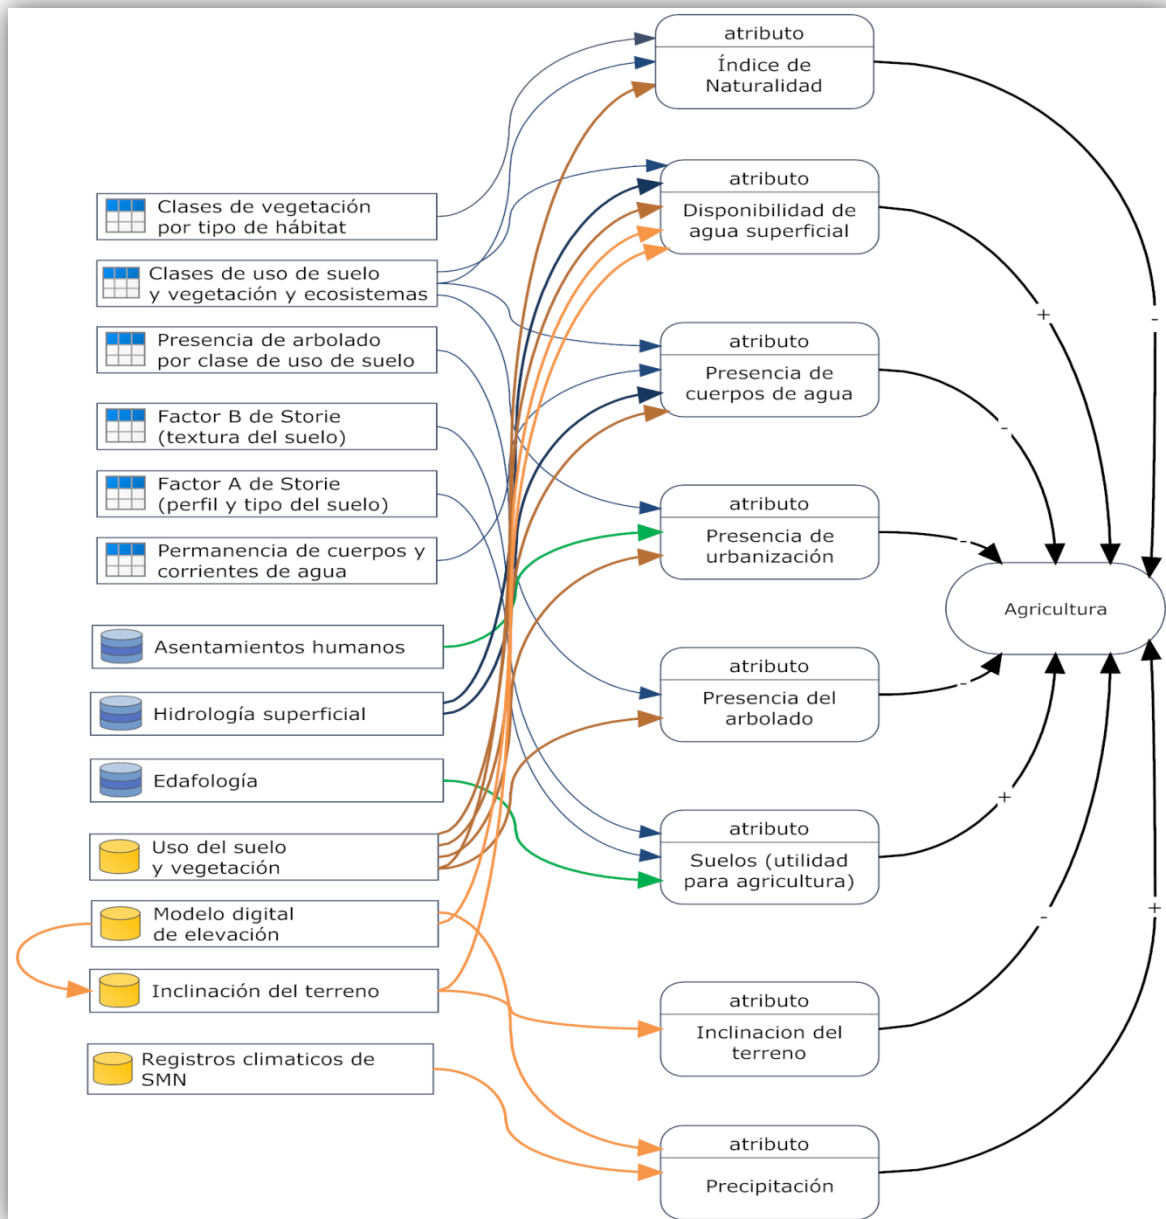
Clases de vegetación por tipo de hábitat

Clases de uso de suelo y vegetación y ecosistemas

Presencia de arbolado por clase de uso de suelo

Factor B de Storie (textura del suelo)

Factor A de Storie (perfil y tipo del suelo)

Permanencia de cuerpos y corrientes de agua

Asentamientos humanos

Hidrología superficial

Edafología

Uso del suelo y vegetación

Modelo digital de elevación

Inclinación del terreno

Registros climaticos de SMN

atributo
Índice de Naturalidad

atributo
Disponibilidad de agua superficial

atributo
Presencia de cuerpos de agua

atributo
Presencia de urbanización

atributo
Presencia del arbolado

atributo
Suelos (utilidad para agricultura)

atributo
Inclinacion del terreno

atributo
Precipitación

Agricultura

+
-
-
-
-
+
-
+